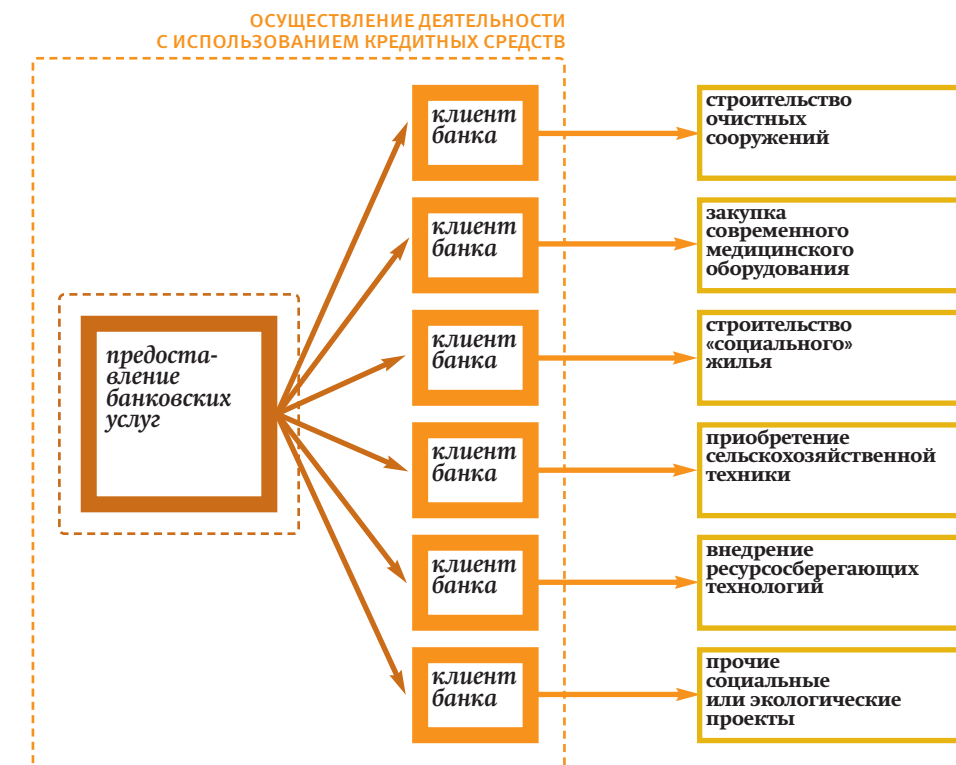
ОСУЩЕСТВЛЕНИЕ ДЕЯТЕЛЬНОСТИ С ИСПОЛЬЗОВАНИЕМ КРЕДИТНЫХ СРЕДСТВ

предоставление банковских услуг

клиент банка

клиент банка

клиент банка

клиент банка

клиент банка

клиент банка

строительство очистных сооружений

закупка современного медицинского оборудования

строительство «социального» жилья

приобретение сельскохозяйственной техники

внедрение ресурсосберегающих технологий

прочие социальные или экологические проекты